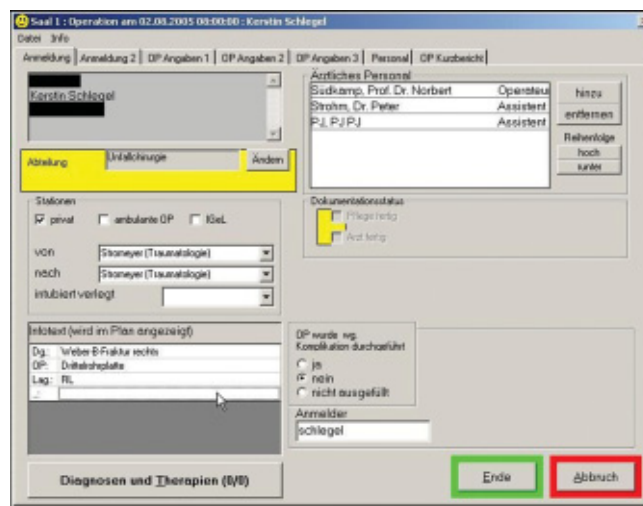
Saal 1 : Operation am 02.08.2005 00:00:00 : Kerstin Schlegel

Datei Info

Anmeldung | Anmeldung 2 | OP Angaben 1 | OP Angaben 2 | OP Angaben 3 | Personal | OP Kurzbericht

Kerstin Schlegel

Abteilung Unfallchirurgie Ändern

Stationen

privat ambulante OP KIeL

von Stoneyer (Traumatologie)

nach Stoneyer (Traumatologie)

intubiert verlegt

Infotext (wird im Plan angezeigt)

| Dg: | Weber-B-Fraktur rechts |
|---|---|
| OP: | Drittelrohrplatte |
| Lag: | RL |

Ärztliches Personal

| Südkamp, Prof. Dr. Norbert | Operateur |
|---|---|
| Strohm, Dr. Peter | Assistent |
| PJ, PJ PJ | Assistent |

hinzu

entfernen

Reihenfolge

hoch

runter

Dokumentationsstatus

Pflege fertig

Arzt fertig

OP wurde wg. Komplikation durchgeführt

ja

nein

nicht ausgefüllt

Anmelder

schlegel

Diagnosen und Therapien (0/0)

Ende

Abbruch